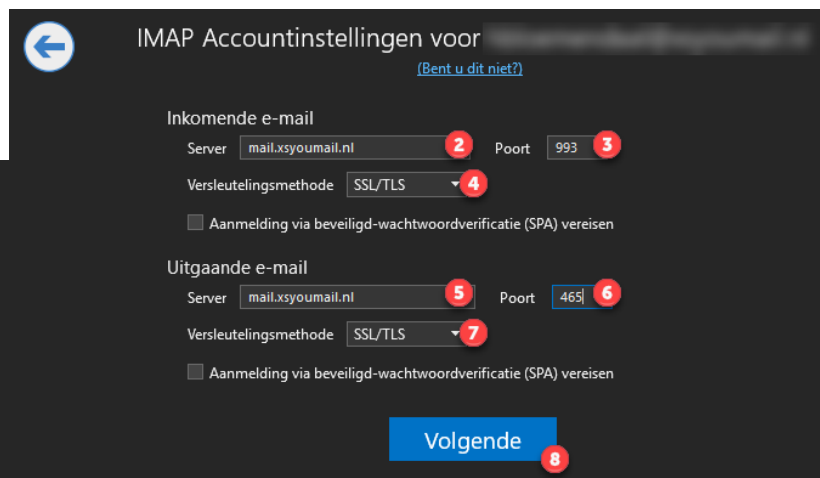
IMAP Accountinstellingen voor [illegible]
(Bent u dit niet?)

Inkomende e-mail
Server mail.xsyoumail.nl 2 Poort 993 3
Versleutelingsmethode SSL/TLS 4
Aanmelding via beveiligd-wachtwoordverificatie (SPA) vereisen

Uitgaande e-mail
Server mail.xsyoumail.nl 5 Poort 465 6
Versleutelingsmethode SSL/TLS 7
Aanmelding via beveiligd-wachtwoordverificatie (SPA) vereisen

Volgende 8